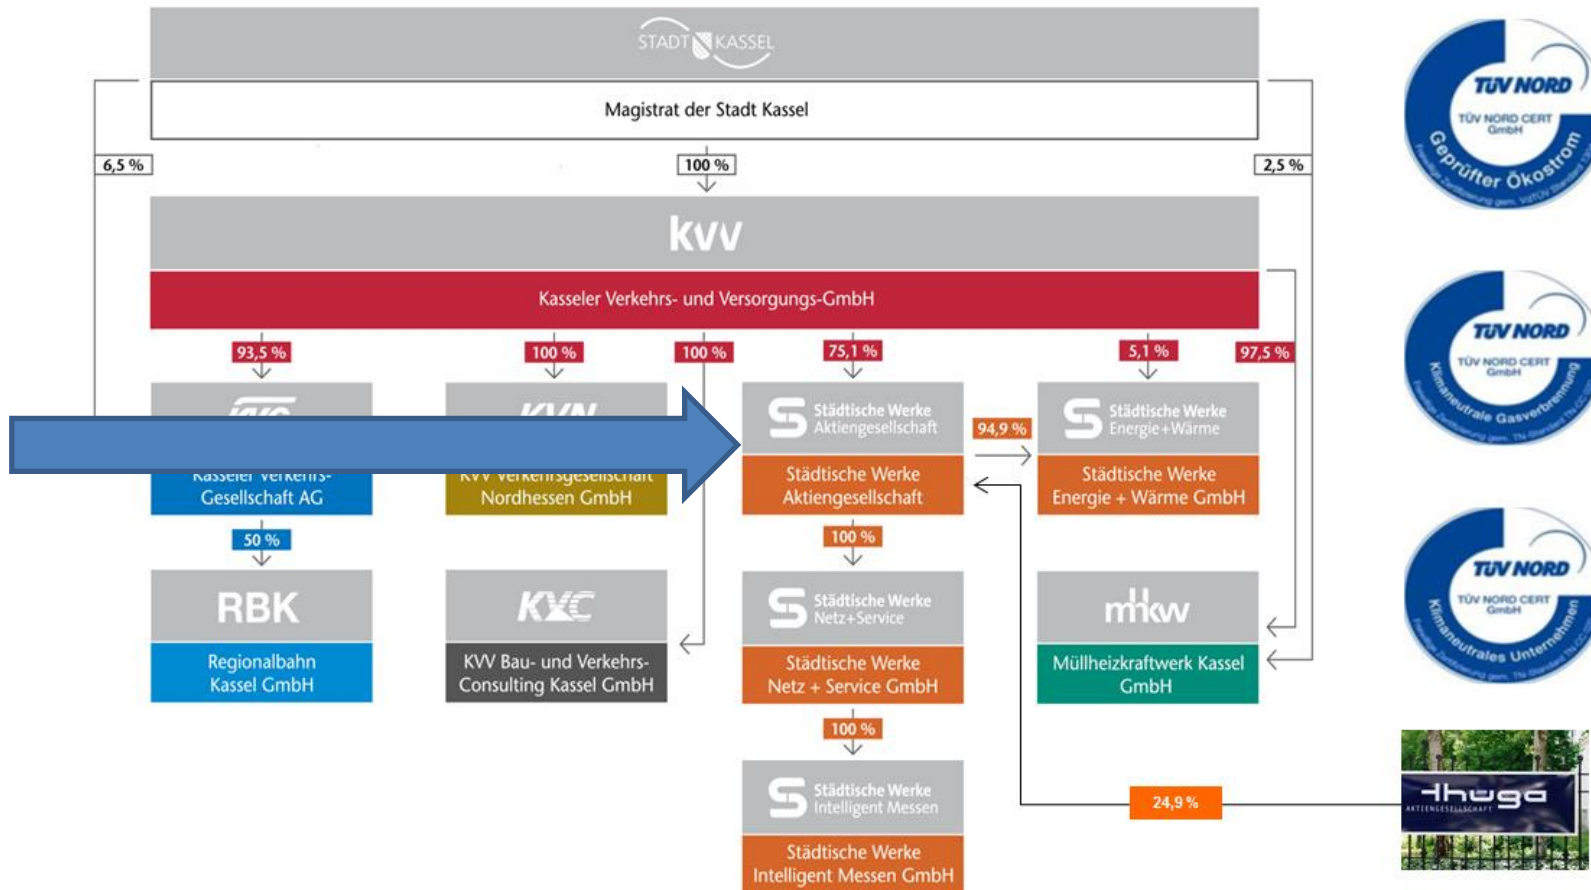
STADT KASSEL

Magistrat der Stadt Kassel

6,5 %

100 %

2,5 %

kvv

Kasseler Verkehrs- und Versorgungs-GmbH

93,5 %

100 %

100 %

75,1 %

5,1 %

97,5 %

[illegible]

Kasseler Verkehrs-Gesellschaft AG

KVN

KVV Verkehrsgesellschaft Nordhessen GmbH

Städtische Werke Aktiengesellschaft

Städtische Werke Aktiengesellschaft

94,9 %

Städtische Werke Energie+Wärme

Städtische Werke Energie + Wärme GmbH

50 %

100 %

RBK

Regionalbahn Kassel GmbH

KVC

KVV Bau- und Verkehrs-Consulting Kassel GmbH

Städtische Werke Netz+Service

Städtische Werke Netz + Service GmbH

mhkw

Müllheizkraftwerk Kassel GmbH

100 %

Städtische Werke Intelligent Messen

Städtische Werke Intelligent Messen GmbH

24,9 %

TÜV NORD
TÜV NORD CERT GmbH
Geprüfter Ökostrom
Freiwillige Zertifizierung gem. VdTÜV Standard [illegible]

TÜV NORD
TÜV NORD CERT GmbH
Klimaneutrale Gasverbrennung
Freiwillige Zertifizierung gem. TN-Standard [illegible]

TÜV NORD
TÜV NORD CERT GmbH
Klimaneutrales Unternehmen
Freiwillige Zertifizierung gem. TN-Standard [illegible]

thüga
AKTIENGESELLSCHAFT